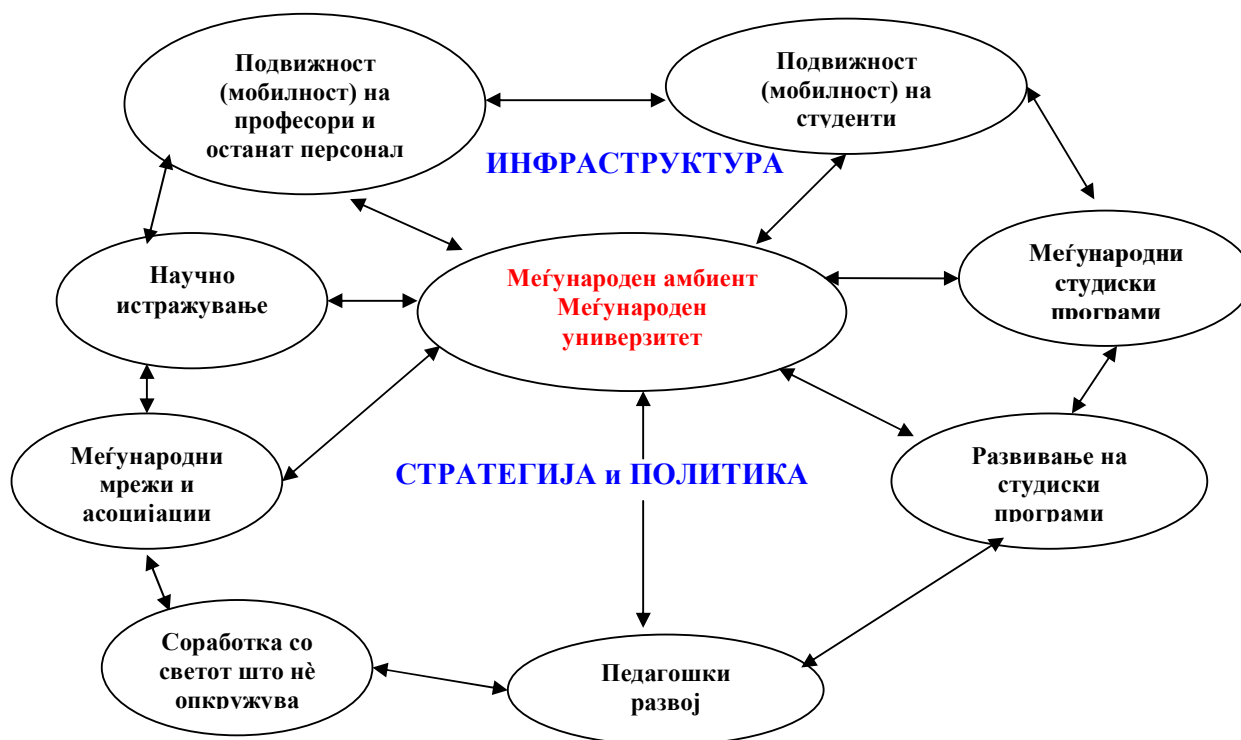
Подвижност (мобилност) на професори и останат персонал

Подвижност (мобилност) на студенти

ИНФРАСТРУКТУРА

Научно истражување

Меѓународен амбиент Меѓународен универзитет

Меѓународни студиски програми

Меѓународни мрежи и асоцијации

СТРАТЕГИЈА и ПОЛИТИКА

Развивање на студиски програми

Соработка со светот што нè опкружува

Педагошки развој